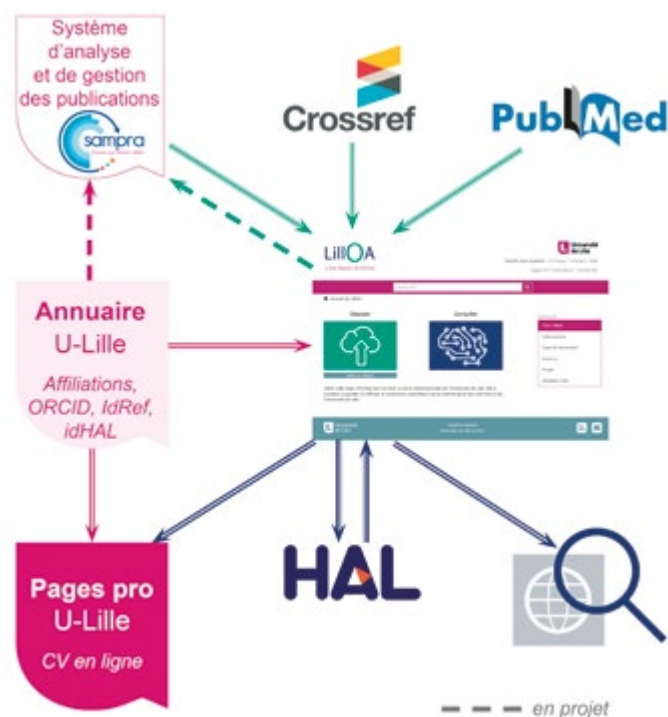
Système d'analyse et de gestion des publications

sampra

Crossref

PubMed

LillOA

Déposer

Consulter

Annuaire U-Lille

Affiliations, ORCID, IdRef, idHAL

Pages pro U-Lille

CV en ligne

HAL

en projet